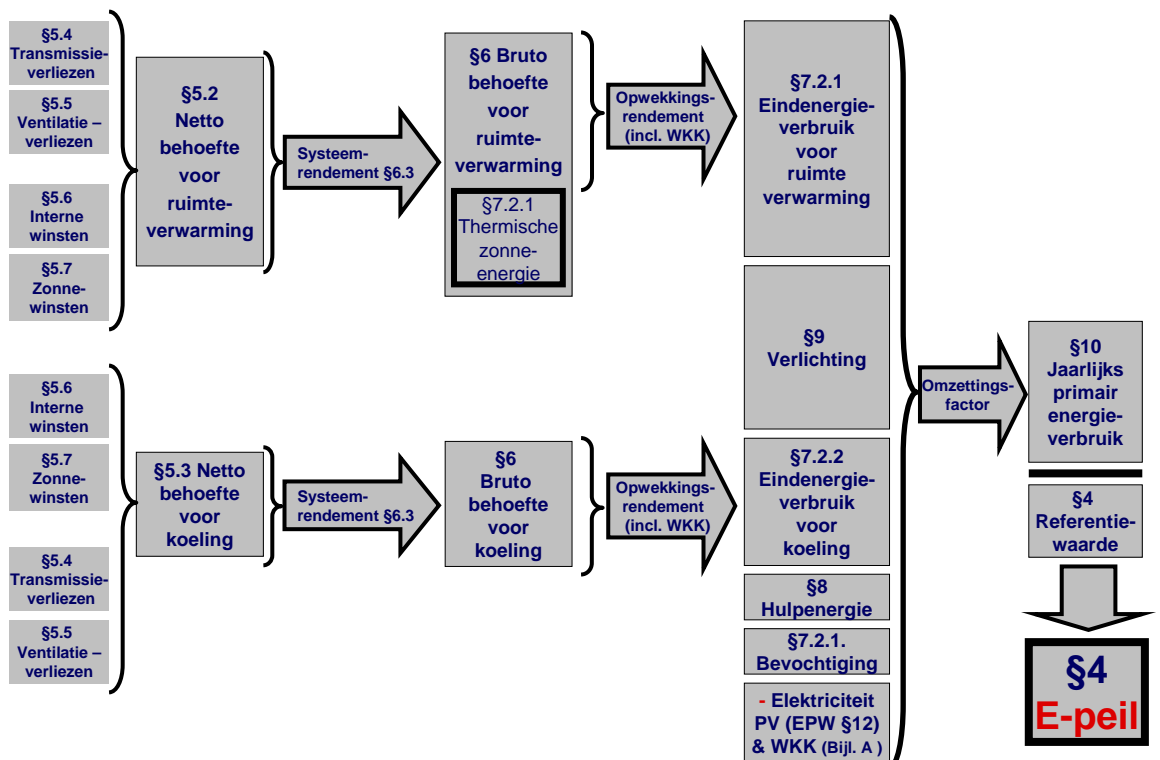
§5.4 Transmissieverliezen

§5.5 Ventilatie – verliezen

§5.6 Interne winsten

§5.7 Zonnewinsten

§5.2 Netto behoefte voor ruimteverwarming

Systeemrendement §6.3

§6 Bruto behoefte voor ruimteverwarming

§7.2.1 Thermische zonneenergie

Opwekkingsrendement (incl. WKK)

§7.2.1 Eindenergieverbruik voor ruimte verwarming

§9 Verlichting

§5.6 Interne winsten

§5.7 Zonnewinsten

§5.4 Transmissieverliezen

§5.5 Ventilatie – verliezen

§5.3 Netto behoefte voor koeling

Systeemrendement §6.3

§6 Bruto behoefte voor koeling

Opwekkingsrendement (incl. WKK)

§7.2.2 Eindenergieverbruik voor koeling

§8 Hulpenergie

§7.2.1. Bevochtiging

- Elektriciteit PV (EPW §12) & WKK (Bijl. A )

Omzettingsfactor

§10 Jaarlijks primair energieverbruik

§4 Referentiewaarde

§4 E-peil